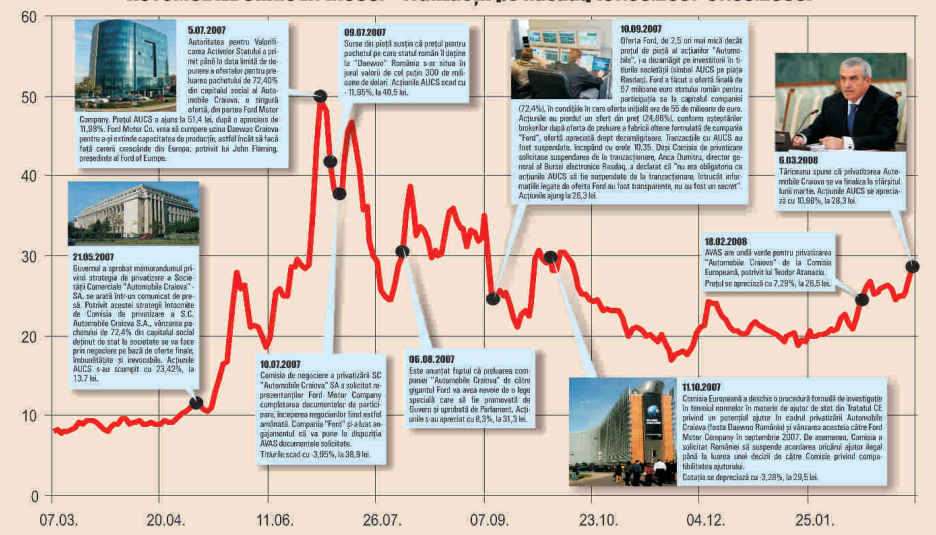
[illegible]

60

50

40

30

20

10

0

07.03. 20.04. 11.06. 26.07. 07.09. 23.10. 04.12. 25.01.

5.07.2007
Autoritatea pentru Valorificarea Activelor Statului a primit până la data limită de depunere a ofertelor pentru preluarea pachetului de 72,40% din capitalul social al Automobile Craiova, o singură ofertă, din partea Ford Motor Company. Preţul AUCS a ajuns la 51,4 lei, după o apreciere de 11,98%. Ford Motor Co. vrea să cumpere uzina Daewoo Craiova pentru a-şi extinde capacitatea de producţie, astfel încât să facă faţă cererii crescânde din Europa, potrivit lui John Fleming, preşedinte al Ford of Europe.

09.07.2007
Surse din piaţă susţin că preţul pentru pachetul pe care statul român îl deţine la "Daewoo" România s-ar situa în jurul valorii de cel puţin 300 de milioane de dolari. Acţiunile AUCS scad cu - 11,95%, la 40,5 lei.

10.09.2007
Oferta Ford, de 2,5 ori mai mică decât preţul de piaţă al acţiunilor "Automobile", i-a dezamăgit pe investitorii în titlurile societăţii (simbol AUCS pe piaţa Rasdaq). Ford a făcut o ofertă finală de 57 milioane euro statului român pentru participaţia sa la capitalul companiei (72,4%), în condiţiile în care oferta iniţială era de 55 de milioane de euro. Acţiunile au pierdut un sfert din preţ (24,88%), conform aşteptărilor brokerilor după oferta de preluare a fabricii oltene formulată de compania "Ford", ofertă apreciată drept dezamăgitoare. Tranzacţiile cu AUCS au fost suspendate, începând cu orele 10.35. După Comisia de privatizare solicitase suspendarea de la tranzacţionare, Anca Dumitru, director general al Bursei electronice Rasdaq, a declarat că "nu era obligatoriu ca acţiunile AUCS să fie suspendate de la tranzacţionare, întrucât informaţiile legate de oferta Ford au fost transparente, nu au fost un secret". Acţiunile ajung la 26,3 lei.

6.03.2008
Tăriceanu spune că privatizarea Automobile Craiova se va finaliza la sfârşitul lunii martie. Acţiunile AUCS se apreciază cu 10,98%, la 28,3 lei.

21.05.2007
Guvernul a aprobat memorandumul privind strategia de privatizare a Societăţii Comerciale "Automobile Craiova" - SA, se arată într-un comunicat de presă. Potrivit acestei strategii întocmite de Comisia de privatizare a S.C. Automobile Craiova S.A., vânzarea pachetului de 72,4% din capitalul social deţinut de stat la societate se va face prin negociere pe bază de oferte finale, îmbunătăţite şi irevocabile. Acţiunile AUCS s-au scumpit cu 23,42%, la 13,7 lei.

18.02.2008
AVAS are undă verde pentru privatizarea "Automobile Craiova" de la Comisia Europeană, potrivit lui Teodor Atanasiu. Preţul se apreciază cu 7,29%, la 26,5 lei.

10.07.2007
Comisia de negociere a privatizării SC "Automobile Craiova" SA a solicitat reprezentanţilor Ford Motor Company completarea documentelor de participare, începerea negocierilor fiind astfel amânată. Compania "Ford" şi-a luat angajamentul că va pune la dispoziţia AVAS documentele solicitate. Titlurile scad cu -3,95%, la 38,9 lei.

06.08.2007
Este anunţat faptul că preluarea companiei "Automobile Craiova" de către gigantul Ford va avea nevoie de o lege specială care să fie promovată de Guvern şi aprobată de Parlament. Acţiunile s-au apreciat cu 8,3%, la 31,3 lei.

11.10.2007
Comisia Europeană a deschis o procedură formală de investigaţie în temeiul normelor în materie de ajutor de stat din Tratatul CE privind un potenţial ajutor în cadrul privatizării Automobile Craiova (fosta Daewoo România) şi vânzarea acesteia către Ford Motor Company în septembrie 2007. De asemenea, Comisia a solicitat României să suspende acordarea oricărui ajutor ilegal până la luarea unei decizii de către Comisie privind compatibilitatea ajutorului.
Cotaţia se depreciază cu -3,28%, la 29,5 lei.